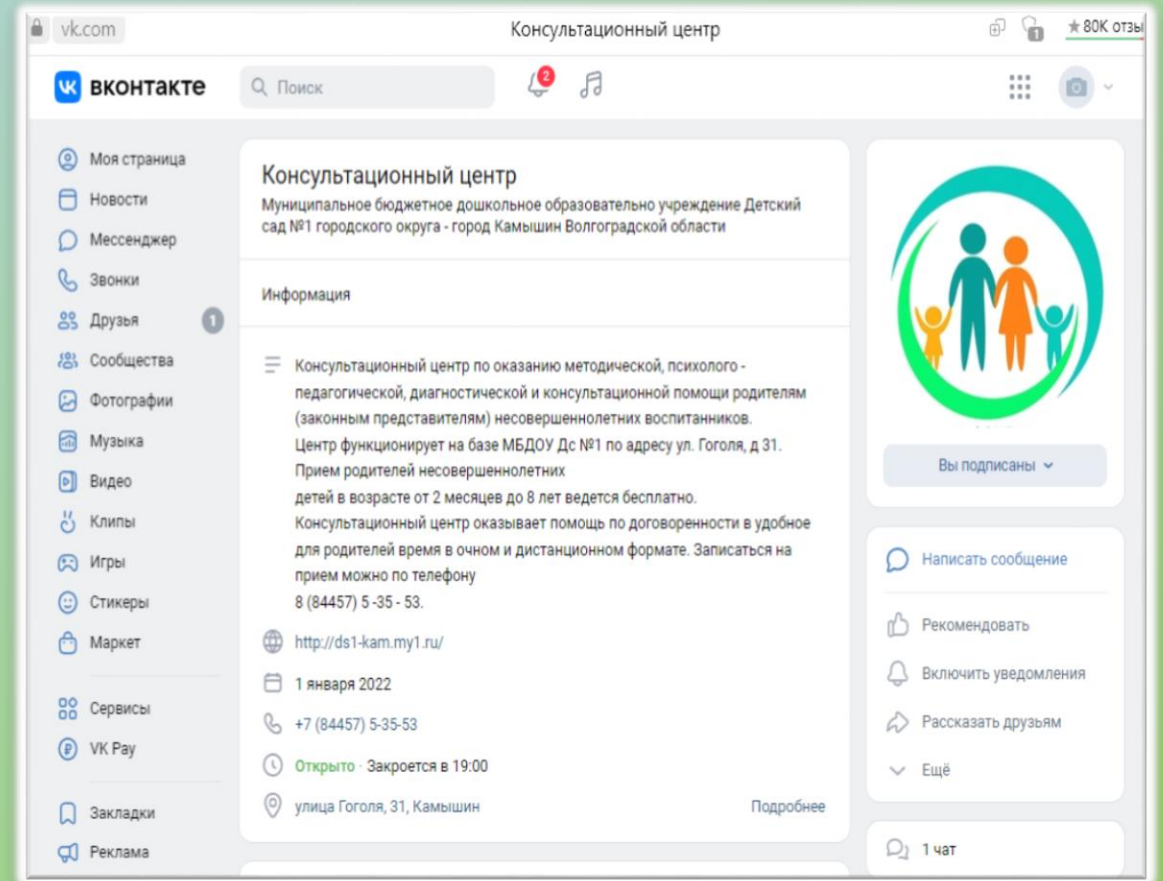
vk.com
Консультационный центр
★ 80K отзы

вконтакте
Поиск
2

Моя страница
Новости
Мессенджер
Звонки
Друзья 1
Сообщества
Фотографии
Музыка
Видео
Клипы
Игры
Стикеры
Маркет

Сервисы
VK Pay

Закладки
Реклама

Консультационный центр
Муниципальное бюджетное дошкольное образовательно учреждение Детский сад №1 городского округа - город Камышин Волгоградской области

Информация

Консультационный центр по оказанию методической, психолого - педагогической, диагностической и консультационной помощи родителям (законным представителям) несовершеннолетних воспитанников.
Центр функционирует на базе МБДОУ Дс №1 по адресу ул. Гоголя, д 31.
Прием родителей несовершеннолетних
детей в возрасте от 2 месяцев до 8 лет ведется бесплатно.
Консультационный центр оказывает помощь по договоренности в удобное для родителей время в очном и дистанционном формате. Записаться на прием можно по телефону
8 (84457) 5 -35 - 53.

http://ds1-kam.my1.ru/
1 января 2022
+7 (84457) 5-35-53
Открыто · Закроется в 19:00
улица Гоголя, 31, Камышин
Подробнее

Вы подписаны

Написать сообщение
Рекомендовать
Включить уведомления
Рассказать друзьям
Ещё

1 чат